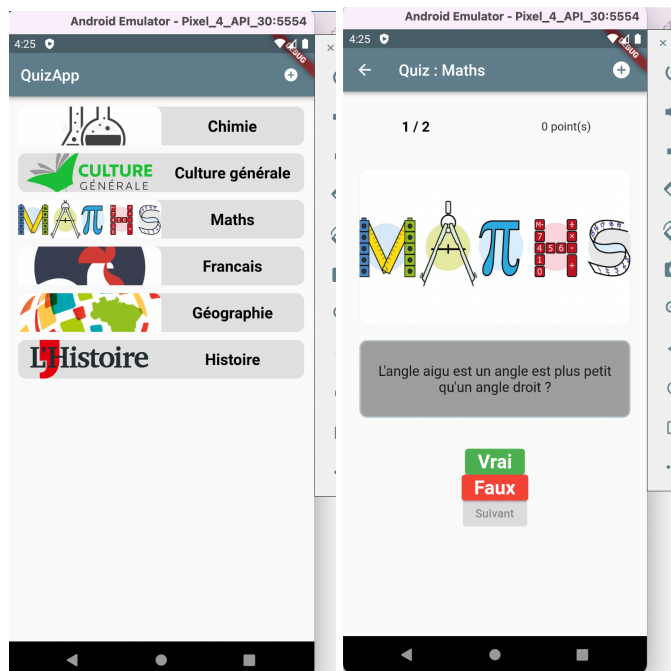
Android Emulator - Pixel_4_API_30:5554

4:25

DEBUG

QuizApp

Chimie

CULTURE GÉNÉRALE

Culture générale

MATHS

Maths

Francais

Géographie

L'Histoire

Histoire

Android Emulator - Pixel_4_API_30:5554

4:25

DEBUG

Quiz : Maths

1 / 2

0 point(s)

MATHS

L'angle aigu est un angle est plus petit qu'un angle droit ?

Vrai

Faux

Suivant